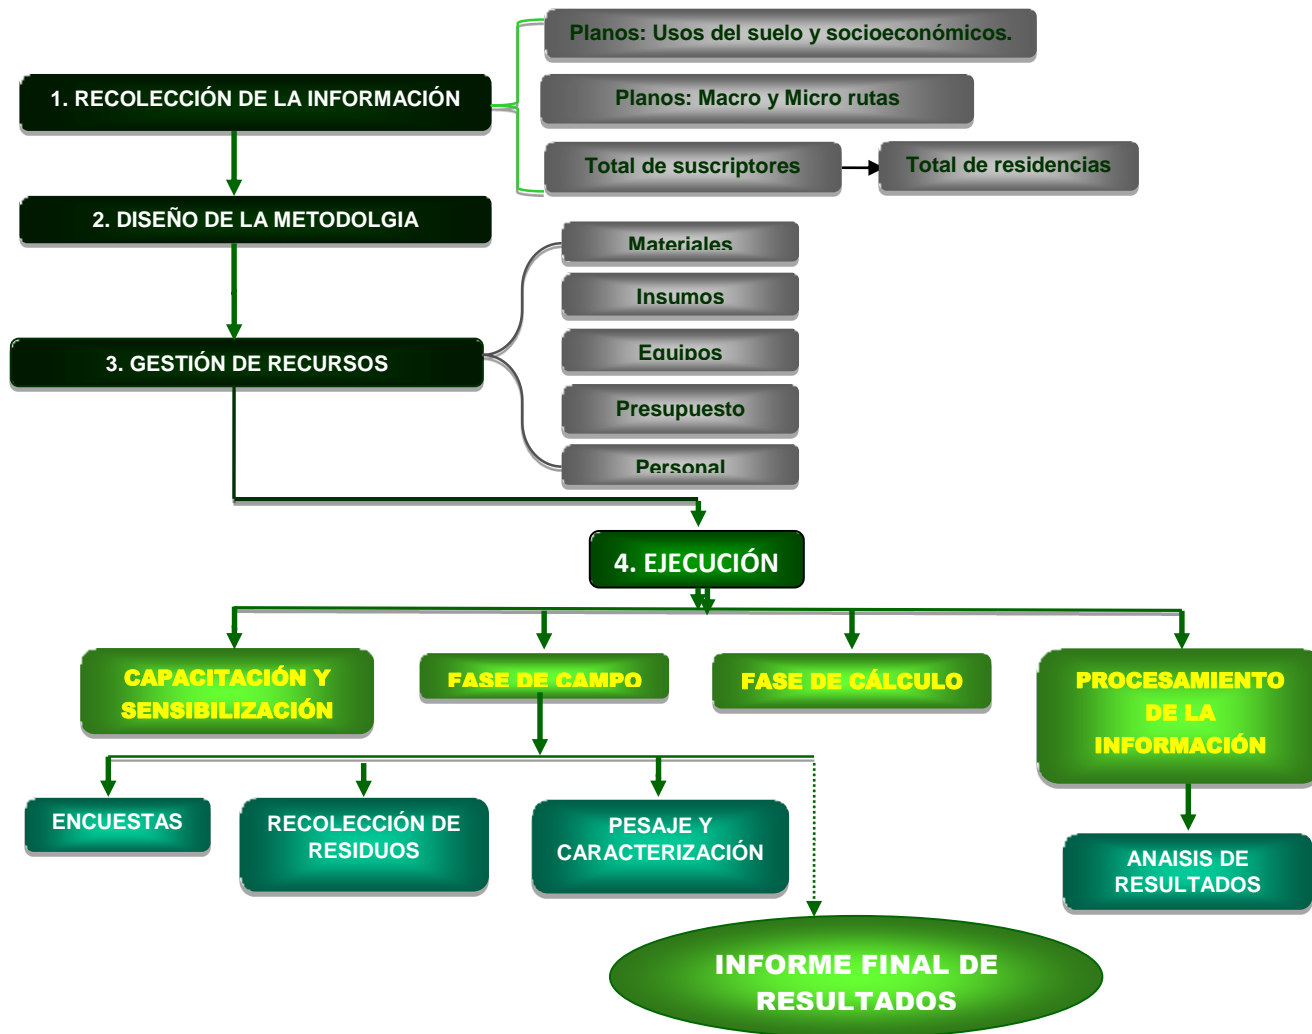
1. RECOLECCIÓN DE LA INFORMACIÓN

Planos: Usos del suelo y socioeconómicos.

Planos: Macro y Micro rutas

Total de suscriptores

Total de residencias

2. DISEÑO DE LA METODOLGIA

3. GESTIÓN DE RECURSOS

Materiales

Insumos

Equipos

Presupuesto

Personal

4. EJECUCIÓN

CAPACITACIÓN Y SENSIBILIZACIÓN

FASE DE CAMPO

FASE DE CÁLCULO

PROCESAMIENTO DE LA INFORMACIÓN

ENCUESTAS

RECOLECCIÓN DE RESIDUOS

PESAJE Y CARACTERIZACIÓN

ANAISIS DE RESULTADOS

INFORME FINAL DE RESULTADOS